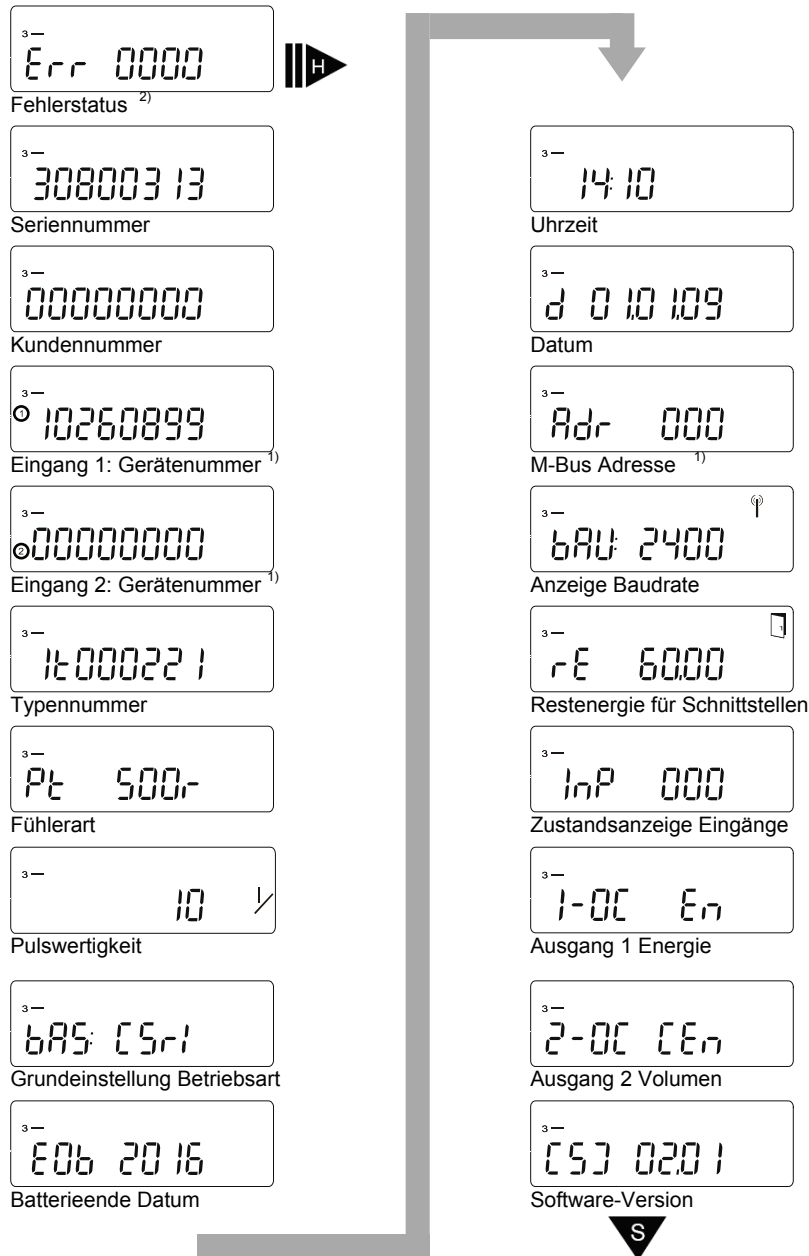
3—
Err 0000
H
Fehlerstatus $^{2)}$

3—
30800313
Seriennummer

3—
00000000
Kundennummer

3—
① 10260899
Eingang 1: Gerätenummer $^{1)}$

3—
② 00000000
Eingang 2: Gerätenummer $^{1)}$

3—
It000221
Typennummer

3—
Pt 500r
Fühlerart

3—
10
Pulswertigkeit

3—
bAS: CSr1
Grundeinstellung Betriebsart

3—
E0b 2016
Batterieende Datum

3—
14:10
Uhrzeit

3—
d 01.01.09
Datum

3—
Adr 000
M-Bus Adresse $^{1)}$

3—
bAU: 2400
Anzeige Baudrate

3—
rE 60.00
Restenergie für Schnittstellen

3—
InP 000
Zustandsanzeige Eingänge

3—
1-OC En
Ausgang 1 Energie

3—
2-OC CEn
Ausgang 2 Volumen

3—
CSJ 02.01
Software-Version
S